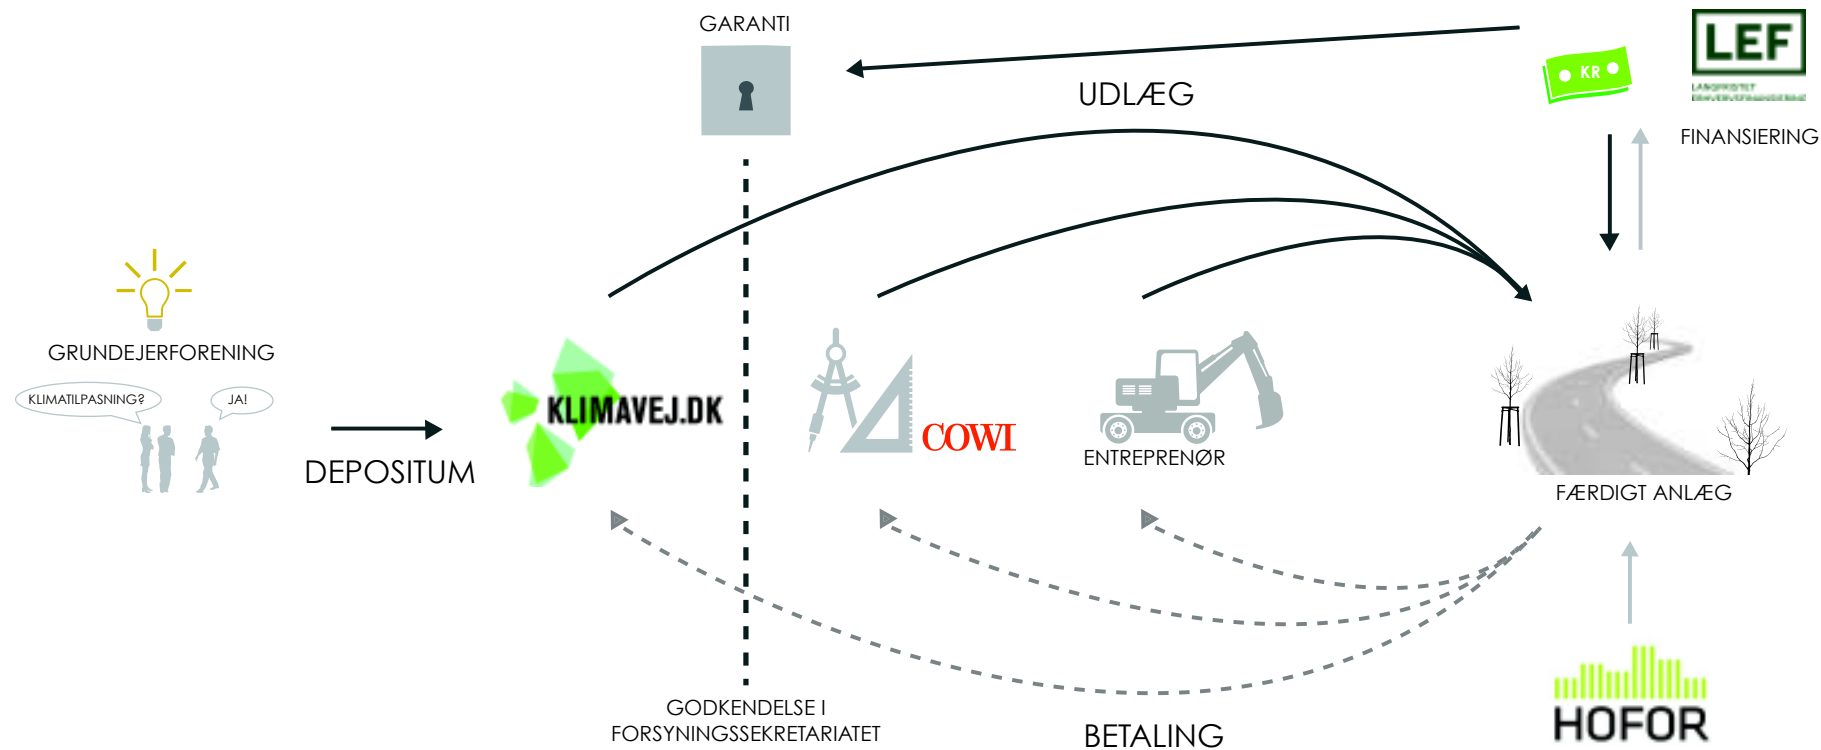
GARANTI

LEF
LANGFRISTET ERHVERVSFINANSIERING

KR

UDLÆG

FINANSIERING

GRUNDEJERFORENING

KLIMATILPASNING?

JA!

DEPOSITUM

KLIMAVEJ.DK

COWI

ENTREPRENØR

FÆRDIGT ANLÆG

GODKENDELSE I FORSYNINGSSEKRETARIATET

BETALING

HOFOR